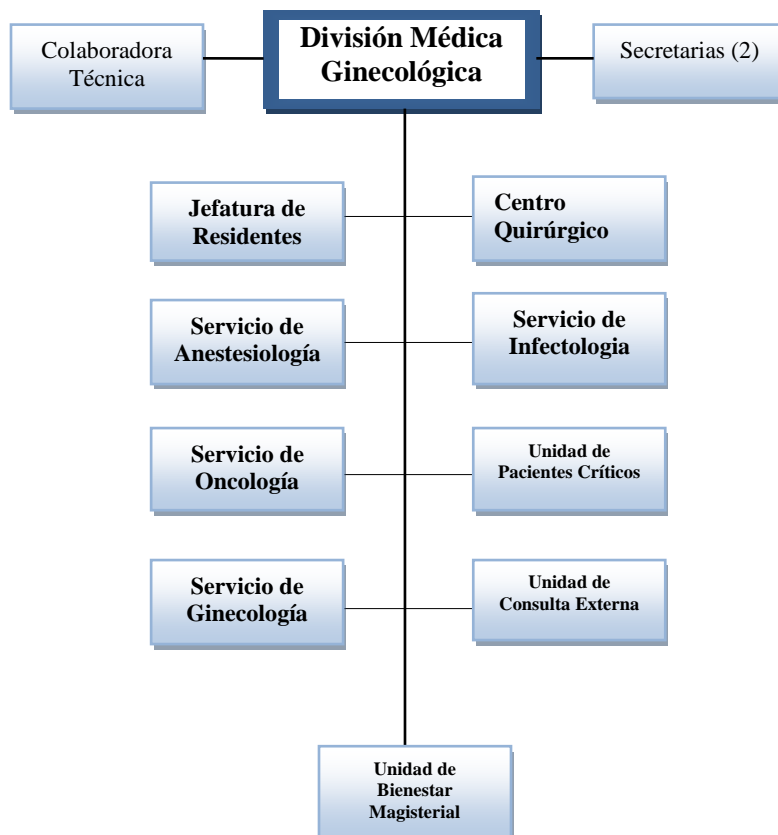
Colaboradora Técnica

División Médica Ginecológica

Secretarias (2)

Jefatura de Residentes

Centro Quirúrgico

Servicio de Anestesiología

Servicio de Infectologia

Servicio de Oncología

Unidad de Pacientes Críticos

Servicio de Ginecología

Unidad de Consulta Externa

Unidad de Bienestar Magisterial